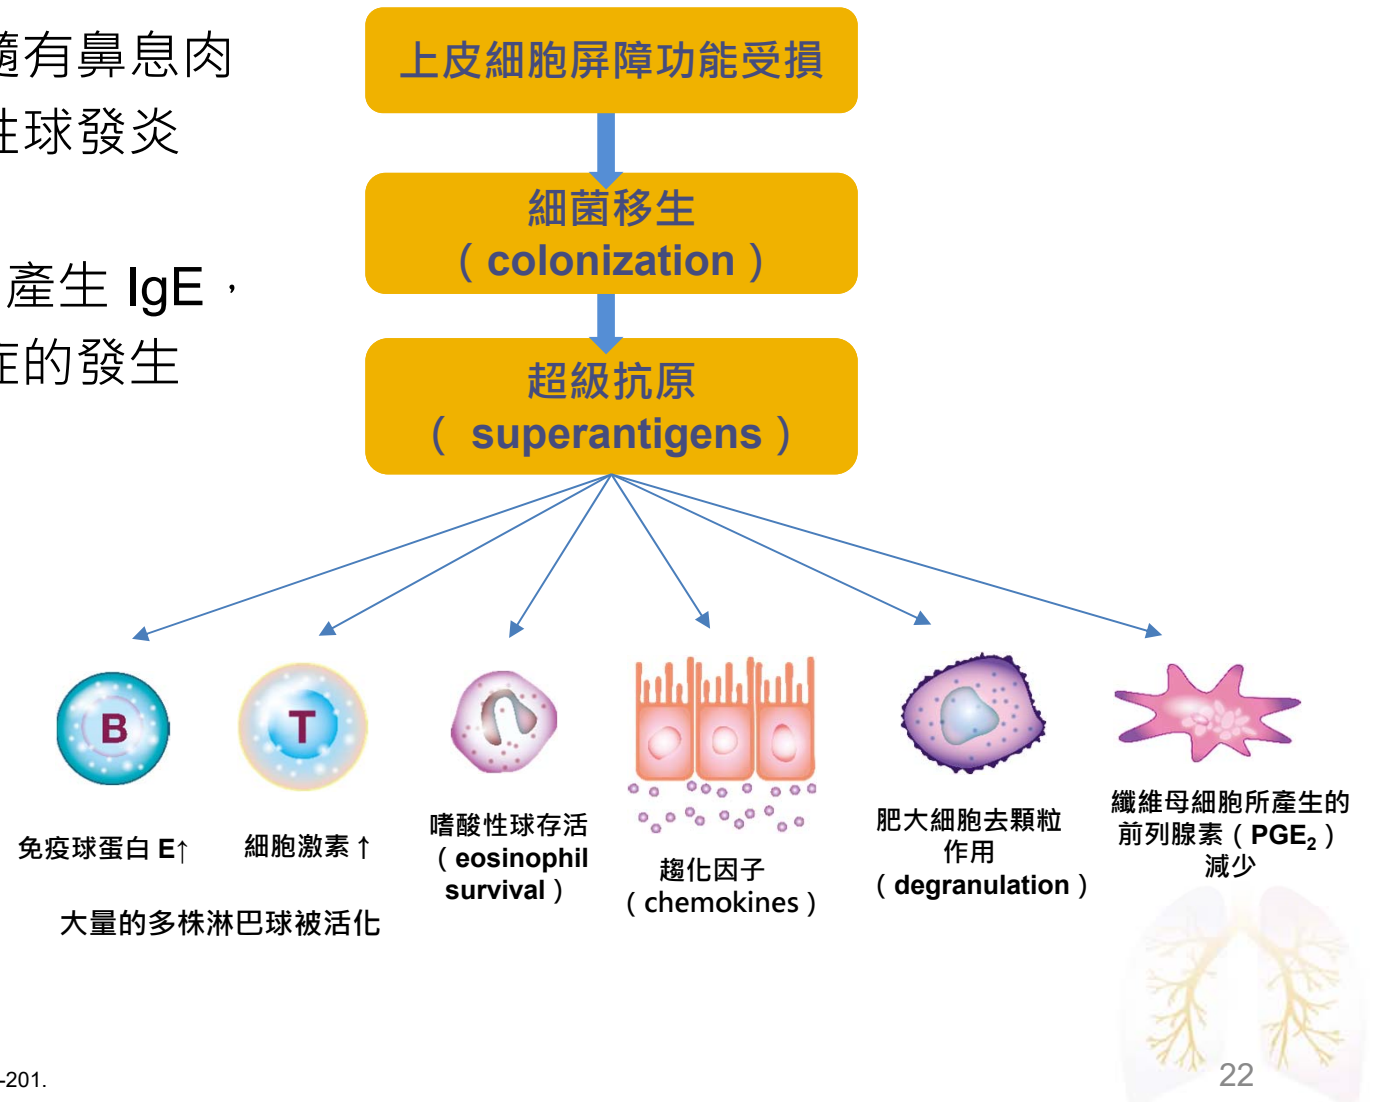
隨有鼻息肉
性球發炎

產生 IgE，
症的發生

上皮細胞屏障功能受損

細菌移生
（colonization）

超級抗原
（ superantigens）

B

T

免疫球蛋白 E↑

細胞激素↑

大量的多株淋巴球被活化

嗜酸性球存活
（eosinophil survival）

趨化因子
（chemokines）

肥大細胞去顆粒作用
（degranulation）

纖維母細胞所產生的前列腺素（$PGE_2$）減少

-201.

22